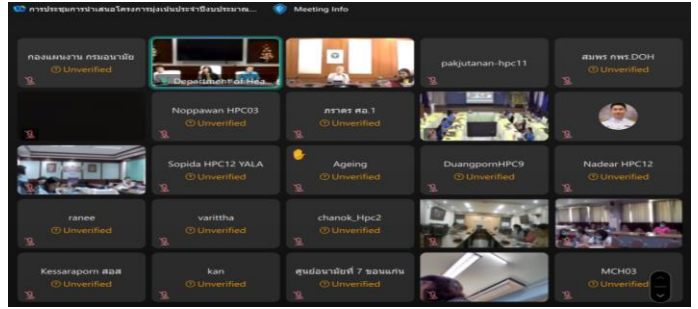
การประชุมการนำเสนอโครงการมุ่งเน้นประจำปีงบประมาณ... Meeting Info

กองแผนงาน กรมอนามัย
Unverified

Department of Hea

pakjutanan-hpc11

สมพร กพร.DOH
Unverified

Noppawan HPC03
Unverified

ภาวรร ศอ.1
Unverified

Sopida HPC12 YALA
Unverified

Ageing
Unverified

DuangpornHPC9
Unverified

Nadear HPC12
Unverified

ranee
Unverified

varittha
Unverified

chanok_Hpc2
Unverified

Kessaraporn สอส
Unverified

kan
Unverified

ศูนย์อนามัยที่ 7 ขอนแก่น
Unverified

MCH03
Unverified